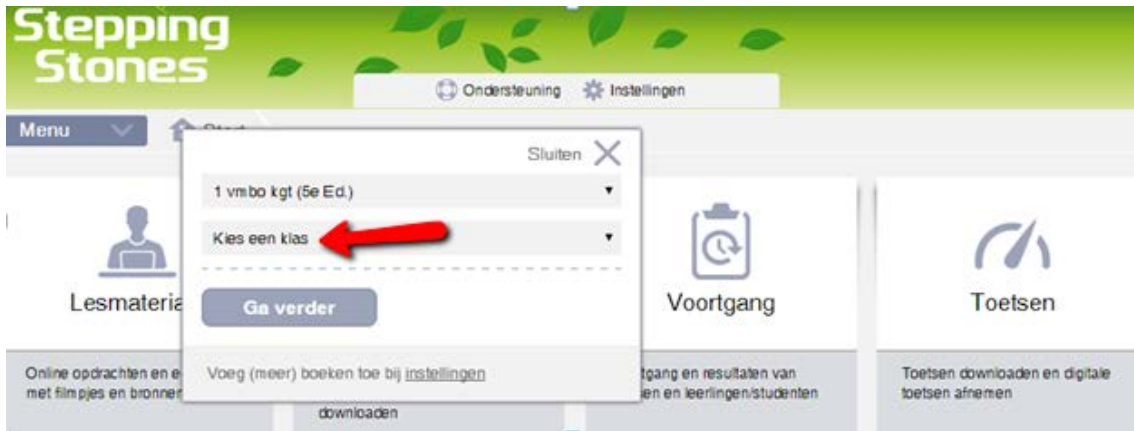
Stepping Stones

Ondersteuning Instellingen

Menu

Start

Sluiten

1 vmbo kgt (5e Ed.)

Kies een klas

Ga verder

Voeg (meer) boeken toe bij instellingen

Lesmateria

Online opdrachten en e
met filmpjes en bronner

downloaden

Voortgang

tgang en resultaten van
en en leerlingen/studenten

Toetsen

Toetsen downloaden en digitale toetsen afnemen